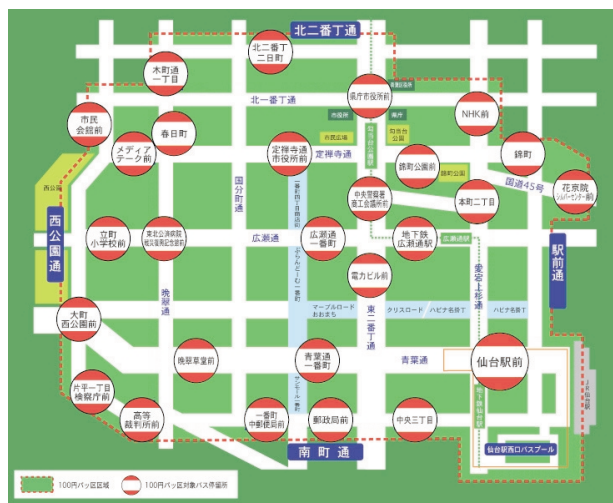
北二番丁通
北二番丁
二日町
木町通
一丁目
県庁市役所前
北一番丁通
NHK前
市民
会館前
春日町
メディア
テーク前
定禅寺通
市役所前
定禅寺通
錦町公園前
錦町
花京院
中央警察署
商工会議所前
本町二丁目
国道45号
西公園
西公園通
立町
小学校前
東北公済病院
宮城野院記念館前
広瀬通
広瀬通
一番町
地下鉄
広瀬通駅
駅前通
電力ビル前
愛宕上杉通
晩翠通
国分町通
大町
西公園前
マーブルロード
おおまち
クリスロード
ハピナ名掛丁
東一番丁通
晩翠草堂前
青葉通
一番町
青葉通
仙台駅前
片平一丁目
検察庁前
高等
裁判所前
一番町
中郵便局前
郵政局前
中央三丁目
仙台駅西口バスプール
南町通
100円パッ区区域
100円パッ区対象バス停留所